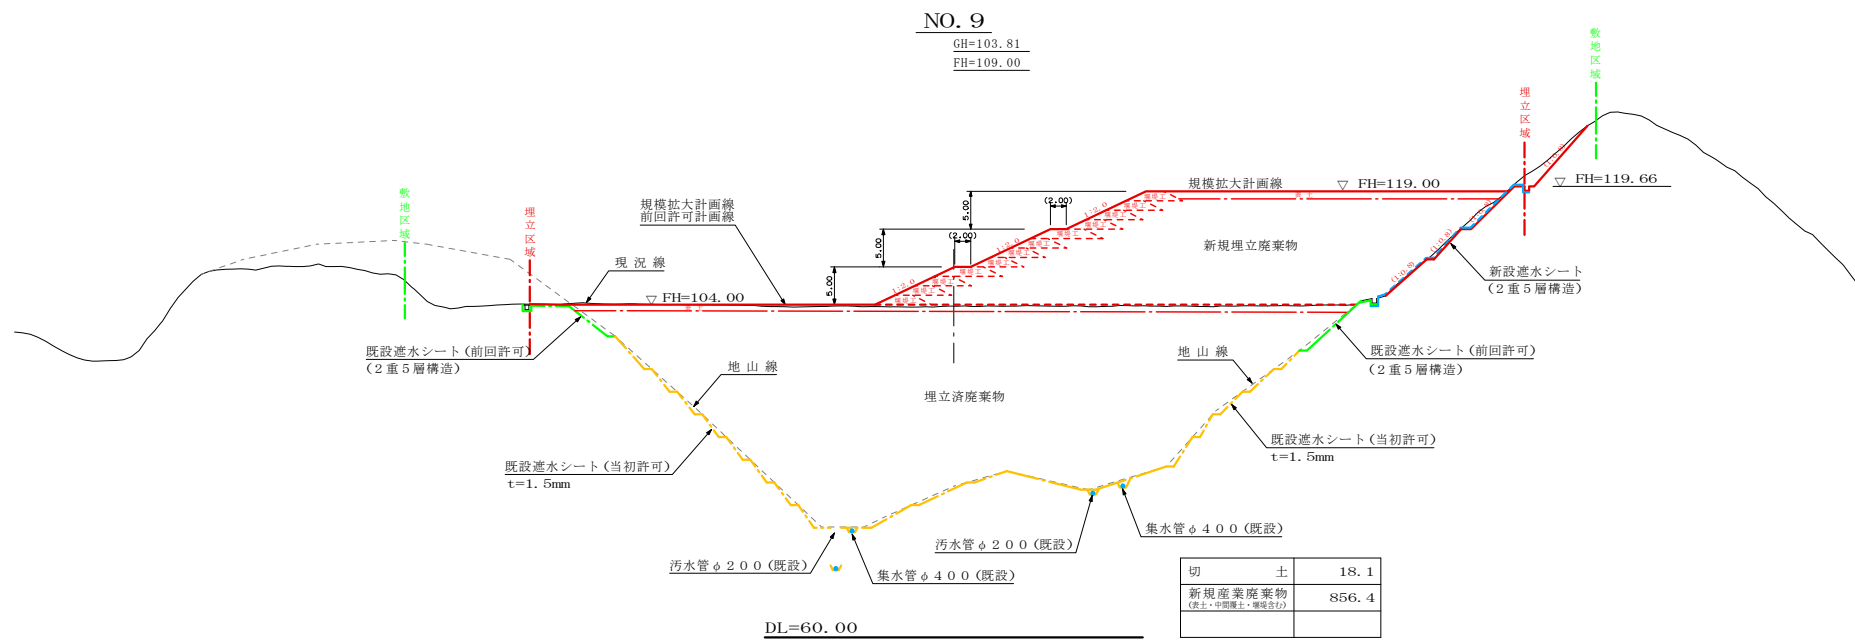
NO. 9

GH=103. 81

FH=109. 00

敷地区域

埋立区域

規模拡大計画線

▽ FH=119. 00

▽ FH=119. 66

敷地区域

埋立区域

規模拡大計画線
前回許可計画線

5.00

5.00

5.00

(2.00)

(2.00)

1:2.0

1:2.0

1:2.0

現況線

▽ FH=104. 00

5.00

新規埋立廃棄物

新設遮水シート
（2重5層構造）

既設遮水シート（前回許可）
（2重5層構造）

既設遮水シート（前回許可）
（2重5層構造）

地山線

地山線

埋立済廃棄物

既設遮水シート（当初許可）
t=1. 5mm

既設遮水シート（当初許可）
t=1. 5mm

汚水管 φ200（既設）

集水管 φ400（既設）

汚水管 φ200（既設）

集水管 φ400（既設）

| 切　　　土 | 18. 1 |
|---|---|
| 新規産業廃棄物 (表土・中間覆土・堰堤含む) | 856. 4 |
| | |

DL=60. 00